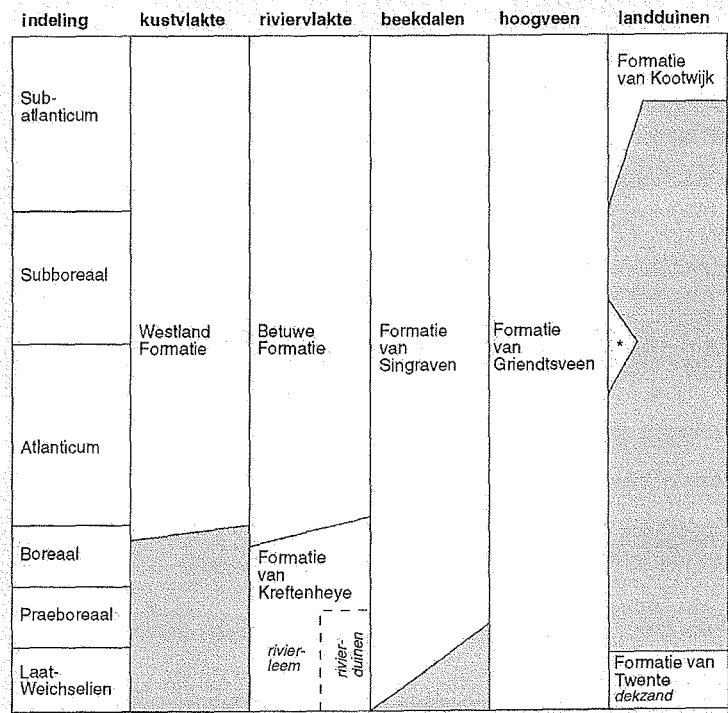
| indeling | kustvlakte | riviervlakte | beekdalen | hoogveen | landduinen |
|---|---|---|---|---|---|
| Subatlanticum | Westland Formatie | Betuwe Formatie | Formatie van Singraven | Formatie van Griendtsveen | Formatie van Kootwijk |
| Subboreaal | | | | | * |
| Atlanticum | | | | | |
| Boreaal | | Formatie van Kreftenheye | | | |
| Praeboreaal | | rivierleem / rivierduinen | | | |
| Laat-Weichselien | | | | | Formatie van Twente dekzand |